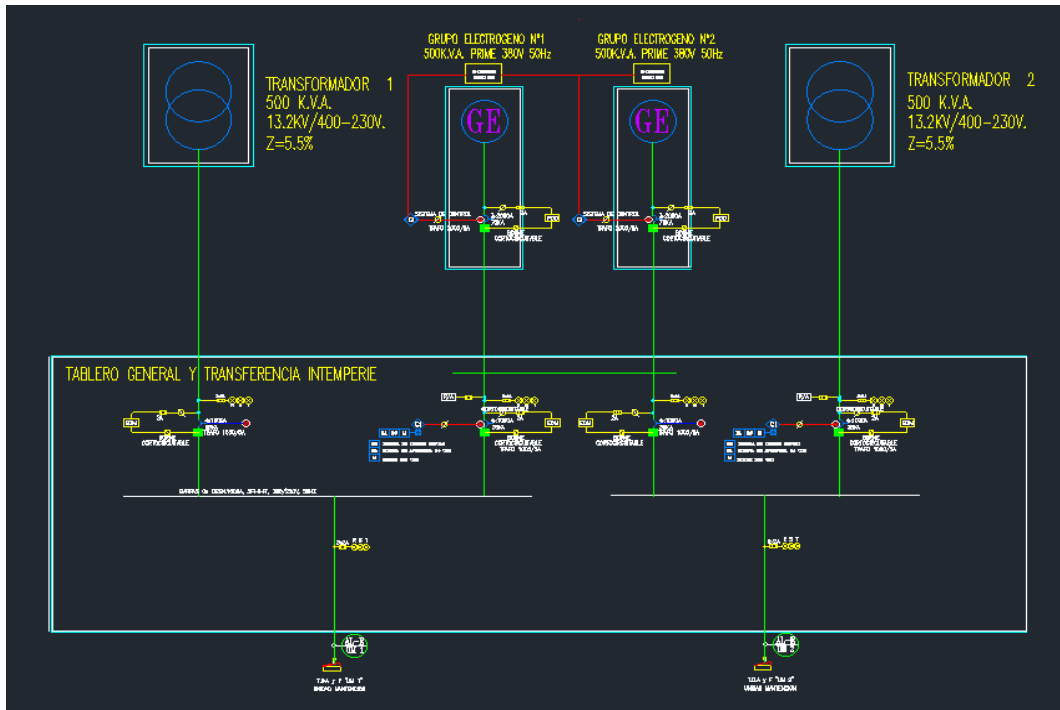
TRANSFORMADOR 1
500 K.V.A.
13.2KV/400-230V.
Z=5.5%

GRUPO ELECTROGENO Nº1
500K.V.A. PRIME 380V 50Hz

GE

GRUPO ELECTROGENO Nº2
500K.V.A. PRIME 380V 50Hz

GE

TRANSFORMADOR 2
500 K.V.A.
13.2KV/400-230V.
Z=5.5%

SISTEMA DE CONTROL
TRAFO 1000/5A
CORTOCIRCUITABLE

SISTEMA DE CONTROL
TRAFO 1000/5A
CORTOCIRCUITABLE

TABLERO GENERAL Y TRANSFERENCIA INTEMPERIE

CORTOCIRCUITABLE
TRAFO 1000/5A

CORTOCIRCUITABLE
TRAFO 1000/5A

CORTOCIRCUITABLE
TRAFO 1000/5A

CORTOCIRCUITABLE
TRAFO 1000/5A

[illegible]

GE

GE

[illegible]

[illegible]